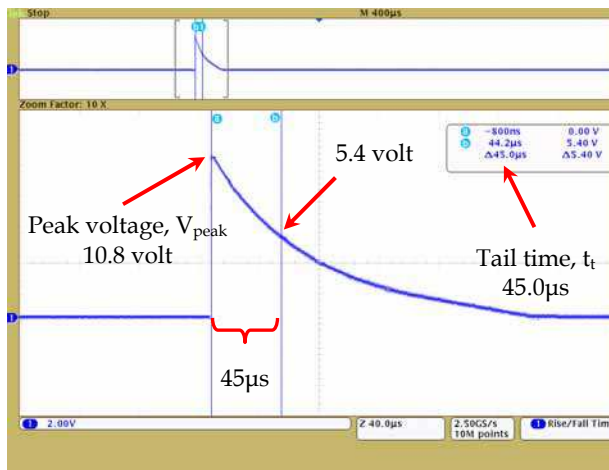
Stop

M 400µs

Zoom Factor: 10 X

| a | −800ns | 0.00 V |
|---|---|---|
| b | 44.2µs | 5.40 V |
| | Δ45.0µs | Δ5.40 V |

5.4 volt

Peak voltage, $V_{peak}$
10.8 volt

Tail time, $t_t$
45.0µs

45µs

1 2.00V

Z 40.0µs

2.50GS/s
10M points

Rise/Fall Tim